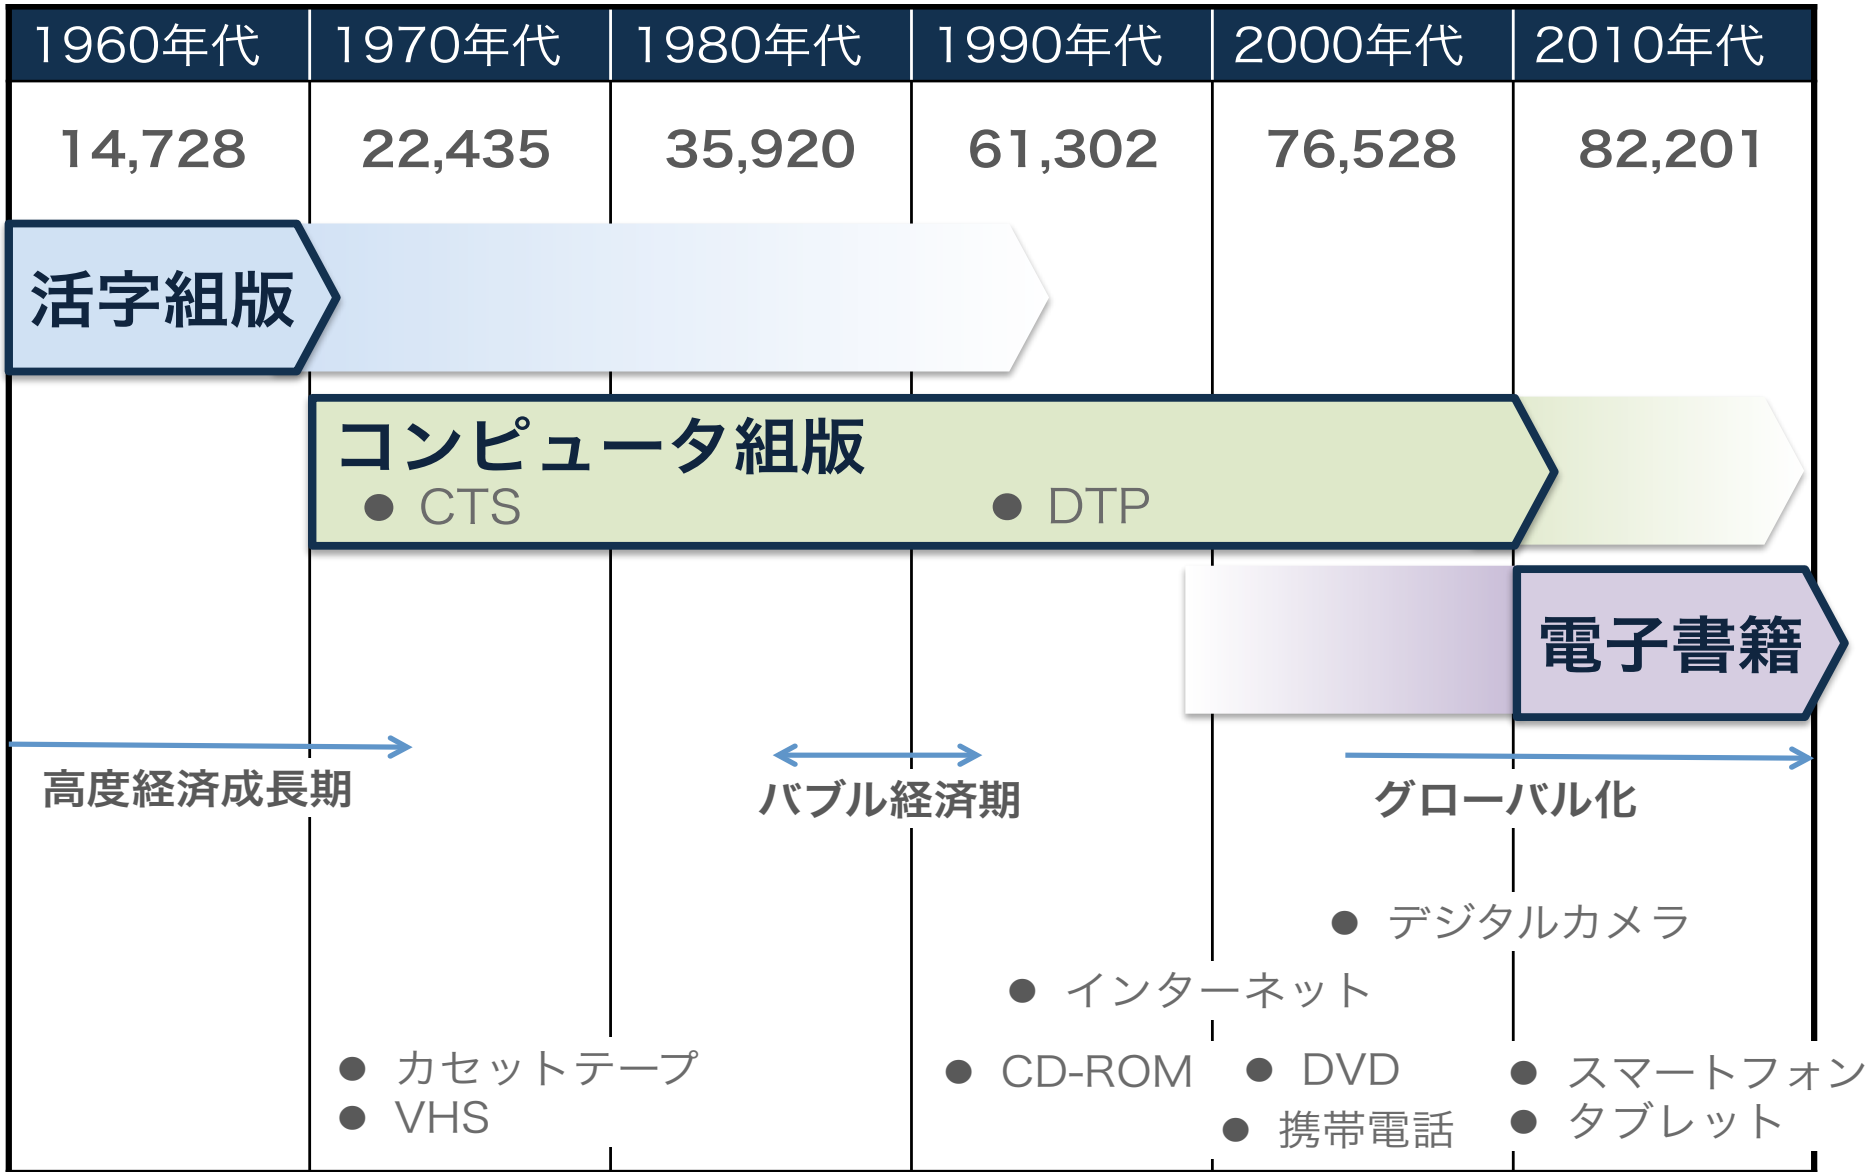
| 1960年代 | 1970年代 | 1980年代 | 1990年代 | 2000年代 | 2010年代 |
|---|---|---|---|---|---|
| 14,728 | 22,435 | 35,920 | 61,302 | 76,528 | 82,201 |

活字組版

コンピュータ組版
● CTS
● DTP

電子書籍

高度経済成長期

バブル経済期

グローバル化

● デジタルカメラ

● インターネット

● カセットテープ
● VHS

● CD-ROM

● DVD
● 携帯電話

● スマートフォン
● タブレット